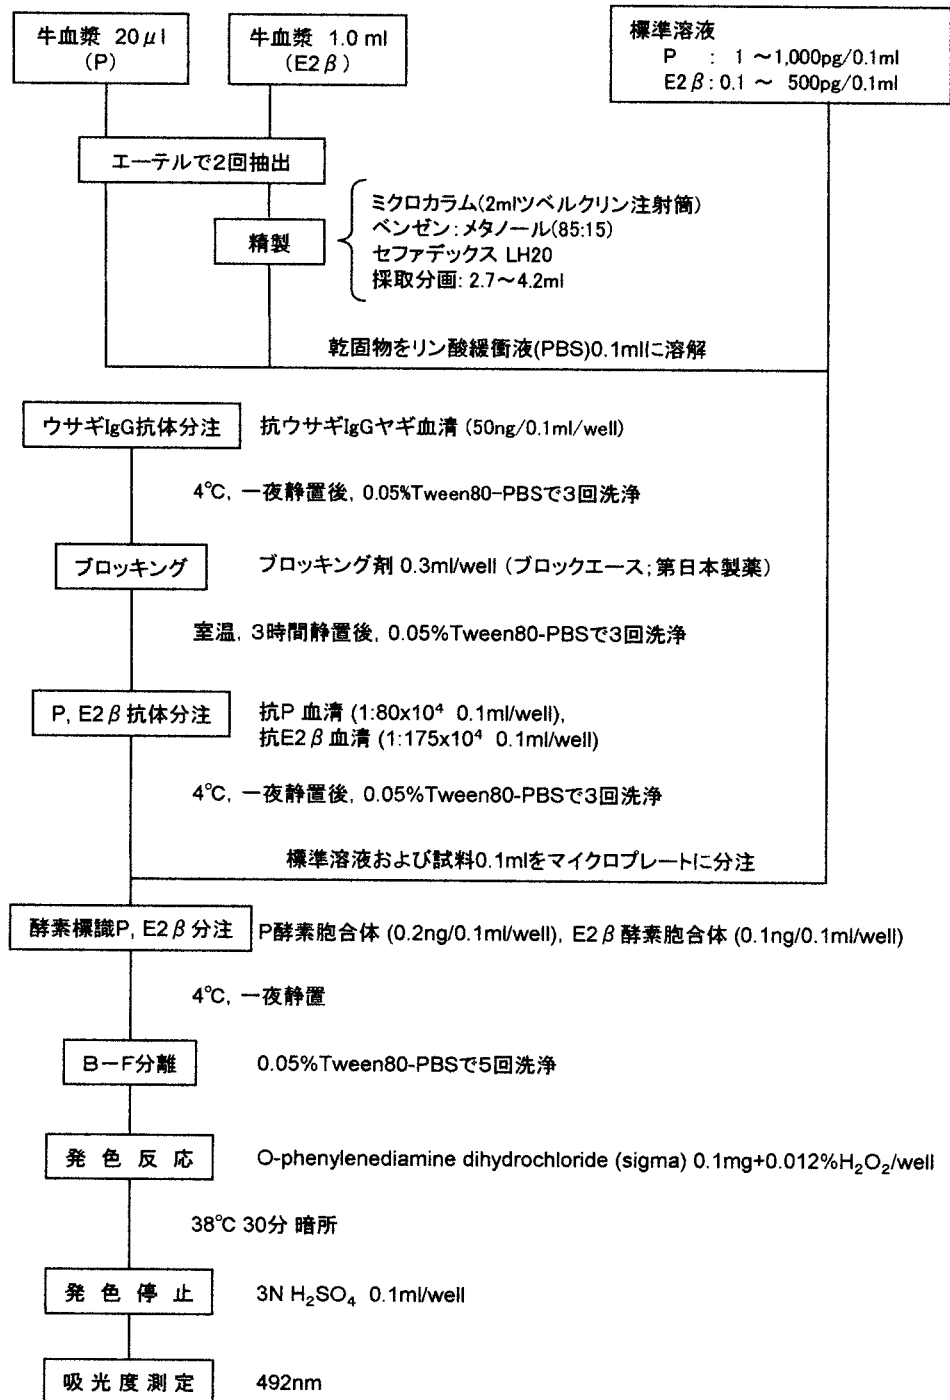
牛血漿 20$\mu$l
(P)

牛血漿 1.0 ml
(E2$\beta$)

標準溶液
P : 1 〜1,000pg/0.1ml
E2$\beta$ : 0.1 〜 500pg/0.1ml

エーテルで2回抽出

精製

ミクロカラム(2mlツベルクリン注射筒)
ベンゼン:メタノール(85:15)
セファデックス LH20
採取分画: 2.7〜4.2ml

乾固物をリン酸緩衝液(PBS)0.1mlに溶解

ウサギIgG抗体分注 抗ウサギIgGヤギ血清 (50ng/0.1ml/well)

4℃, 一夜静置後, 0.05%Tween80-PBSで3回洗浄

ブロッキング ブロッキング剤 0.3ml/well (ブロックエース; 第日本製薬)

室温, 3時間静置後, 0.05%Tween80-PBSで3回洗浄

P, E2$\beta$抗体分注 抗P 血清 (1:80x$10^4$ 0.1ml/well),
抗E2$\beta$血清 (1:175x$10^4$ 0.1ml/well)

4℃, 一夜静置後, 0.05%Tween80-PBSで3回洗浄

標準溶液および試料0.1mlをマイクロプレートに分注

酵素標識P, E2$\beta$分注 P酵素胞合体 (0.2ng/0.1ml/well), E2$\beta$酵素胞合体 (0.1ng/0.1ml/well)

4℃, 一夜静置

B−F分離 0.05%Tween80-PBSで5回洗浄

発 色 反 応 O-phenylenediamine dihydrochloride (sigma) 0.1mg+0.012%$H_2O_2$/well

38℃ 30分 暗所

発 色 停 止 3N $H_2SO_4$ 0.1ml/well

吸 光 度 測 定 492nm